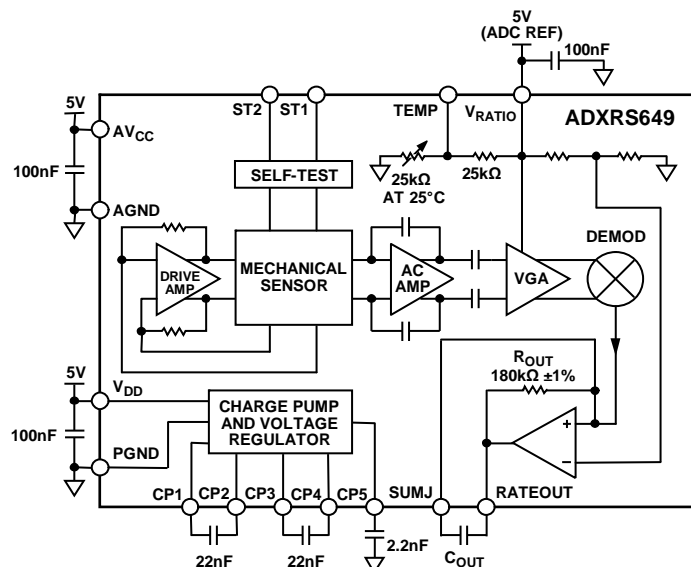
5V
(ADC REF)
100nF
ADXRS649
5V
$AV_{CC}$
ST2
ST1
TEMP
$V_{RATIO}$
100nF
SELF-TEST
25kΩ
AT 25°C
25kΩ
AGND
DRIVE AMP
MECHANICAL SENSOR
AC AMP
VGA
DEMOD
$R_{OUT}$
180kΩ ±1%
5V
$V_{DD}$
CHARGE PUMP AND VOLTAGE REGULATOR
100nF
PGND
+
–
CP1
CP2
CP3
CP4
CP5
SUMJ
RATEOUT
22nF
22nF
2.2nF
$C_{OUT}$